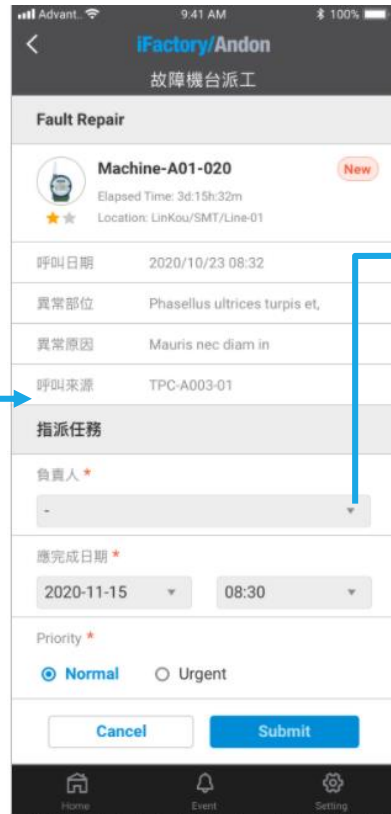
Advant... 9:41 AM 100%
iFactory/Andon
故障機台派工
Fault Repair
Machine-A01-020
New
Elapsed Time: 3d:15h:32m
Location: LinKou/SMT/Line-01
呼叫日期 2020/10/23 08:32
異常部位 Phasellus ultrices turpis et,
異常原因 Mauris nec diam in
呼叫來源 TPC-A003-01
指派任務
負責人 *
-
應完成日期 *
2020-11-15
08:30
Priority *
Normal
Urgent
Cancel
Submit
Home
Event
Setting